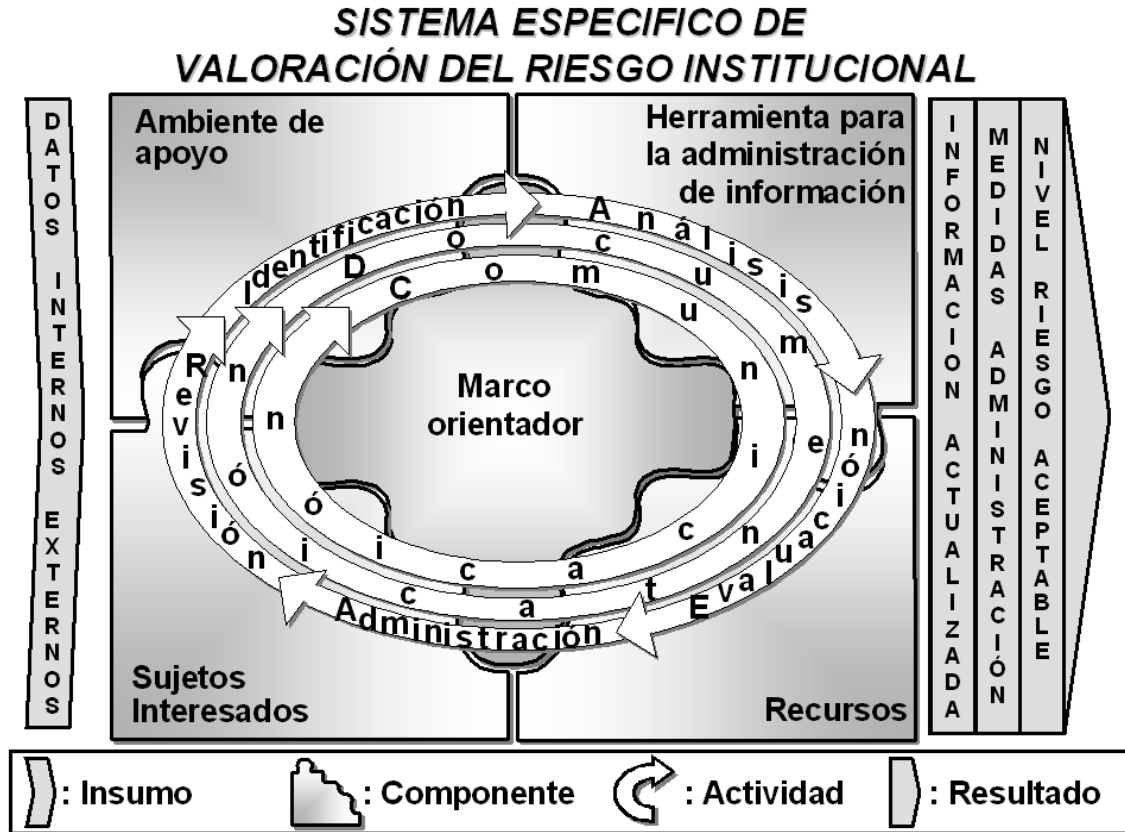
SISTEMA ESPECIFICO DE VALORACIÓN DEL RIESGO INSTITUCIONAL

DATOS INTERNOS EXTERNOS

Ambiente de apoyo

Herramienta para la administración de información

Identificación

Análisis

Evaluación

Administración

Revisión

Documentación

Comunicación

Marco orientador

Sujetos Interesados

Recursos

INFORMACION ACTUALIZADA

MEDIDAS ADMINISTRACIÓN

NIVEL RIESGO ACEPTABLE

: Insumo : Componente : Actividad : Resultado